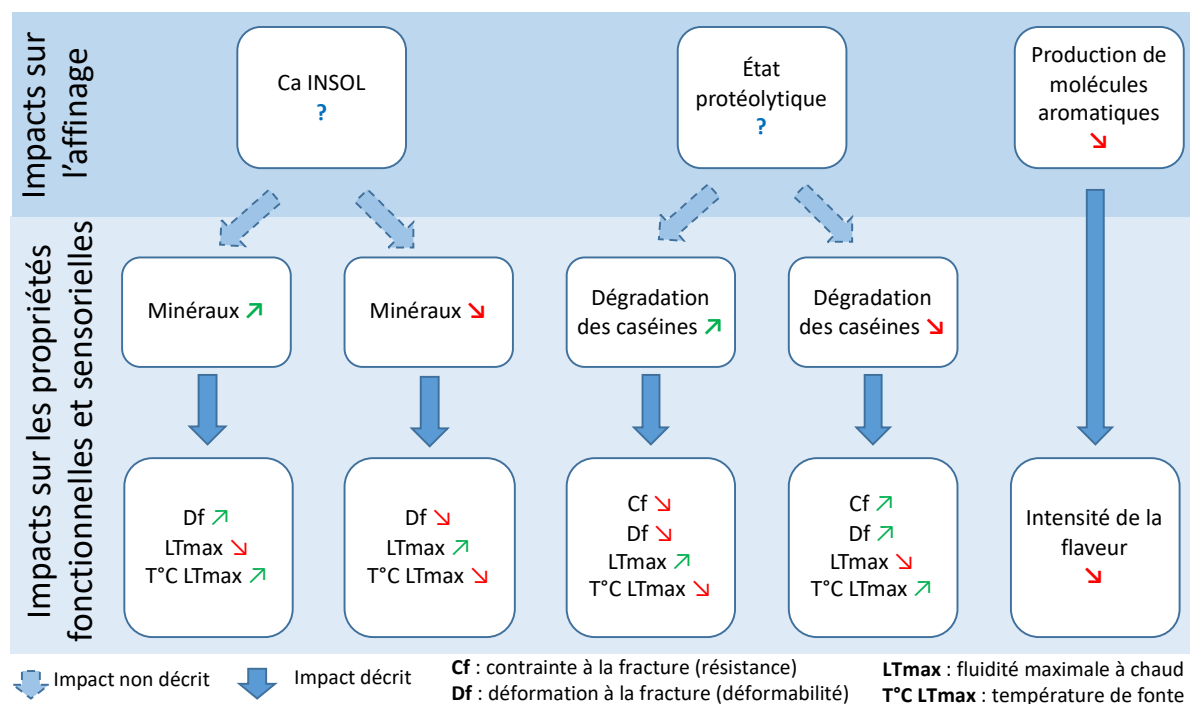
Impacts sur l'affinage

Ca INSOL
?

État protéolytique
?

Production de molécules aromatiques ↘

Impacts sur les propriétés fonctionnelles et sensorielles

Minéraux ↗

Minéraux ↘

Dégradation des caséines ↗

Dégradation des caséines ↘

Df ↗
LTmax ↘
T°C LTmax ↗

Df ↘
LTmax ↗
T°C LTmax ↘

Cf ↘
Df ↘
LTmax ↗
T°C LTmax ↘

Cf ↗
Df ↗
LTmax ↘
T°C LTmax ↗

Intensité de la flaveur
↘

Impact non décrit

Impact décrit

**Cf** : contrainte à la fracture (résistance)
**Df** : déformation à la fracture (déformabilité)

**LTmax** : fluidité maximale à chaud
**T°C LTmax** : température de fonte